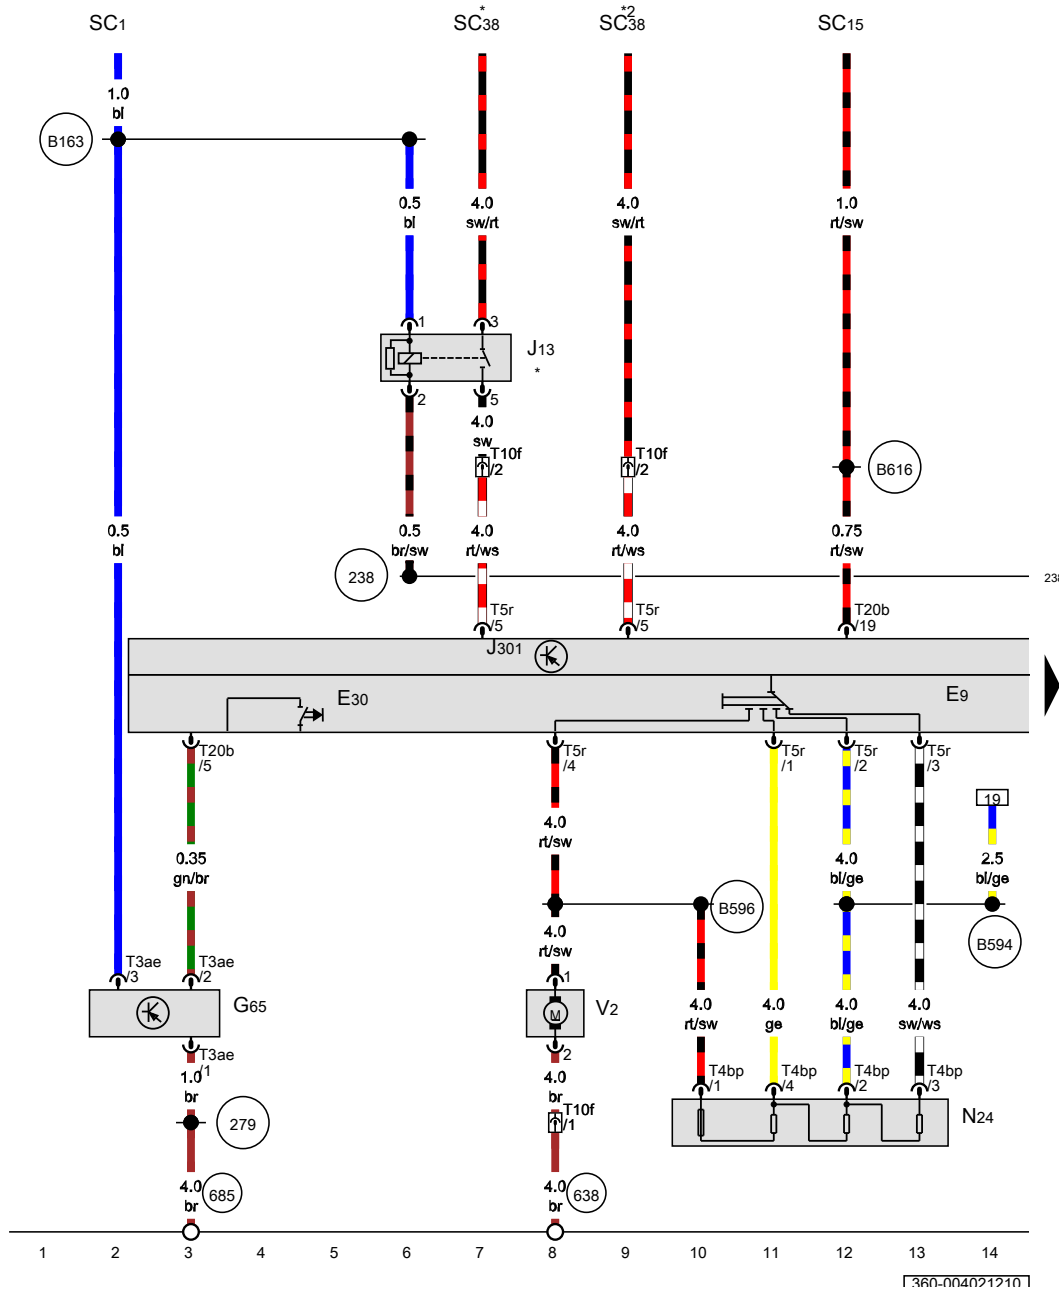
SC1 SC38* SC38*2 SC15

1.0
bl

B163

0.5
bl

4.0
sw/rt

4.0
sw/rt

1.0
rt/sw

1 3

J13
*

2 5

4.0
sw

T10f
/2

T10f
/2

B616

0.5
bl

0.5
br/sw

4.0
rt/ws

4.0
rt/ws

0.75
rt/sw

238

238

T5r
/5

T5r
/5

T20b
/19

J301

E30

E9

T20b
/5

T5r
/4

T5r
/1

T5r
/2

T5r
/3

19

4.0
rt/sw

0.35
gn/br

4.0
bl/ge

2.5
bl/ge

B596

4.0
rt/sw

B594

T3ae
/3

T3ae
/2

1

G65

V2

M

4.0
rt/sw

4.0
ge

4.0
bl/ge

4.0
sw/ws

T3ae
/1

2

T4bp
/1

T4bp
/4

T4bp
/2

T4bp
/3

1.0
br

4.0
br

T10f
/1

N24

279

4.0
br

685

4.0
br

638

1 2 3 4 5 6 7 8 9 10 11 12 13 14

360-004021210